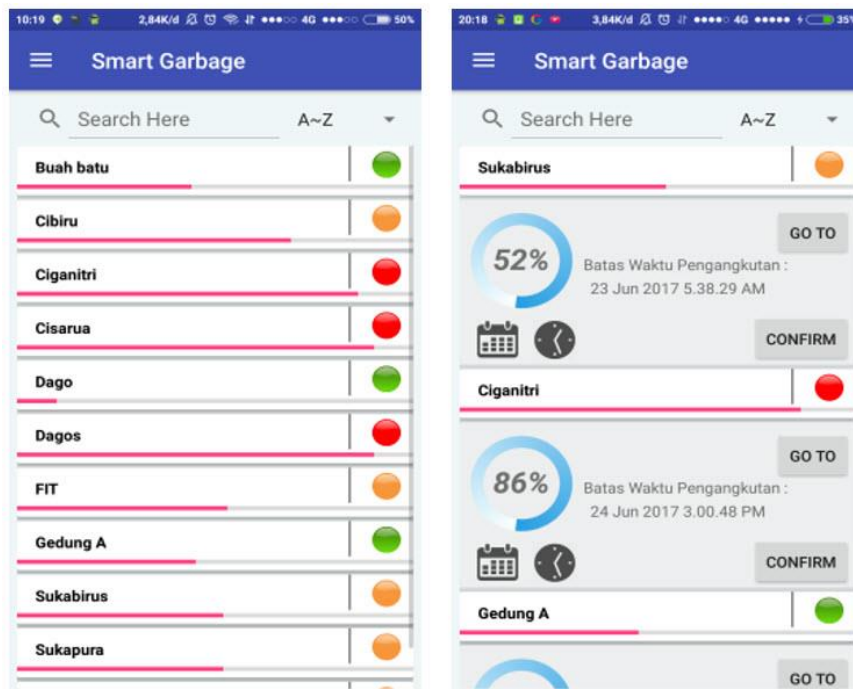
10:19 2,84K/d 4G 50%

Smart Garbage

Search Here A~Z

Buah batu

Cibiru

Ciganitri

Cisarua

Dago

Dagos

FIT

Gedung A

Sukabirus

Sukapura

20:18 3,84K/d 4G 35%

Smart Garbage

Search Here A~Z

Sukabirus

52%

Batas Waktu Pengangkutan : 23 Jun 2017 5.38.29 AM

GO TO

CONFIRM

Ciganitri

86%

Batas Waktu Pengangkutan : 24 Jun 2017 3.00.48 PM

GO TO

CONFIRM

Gedung A

GO TO